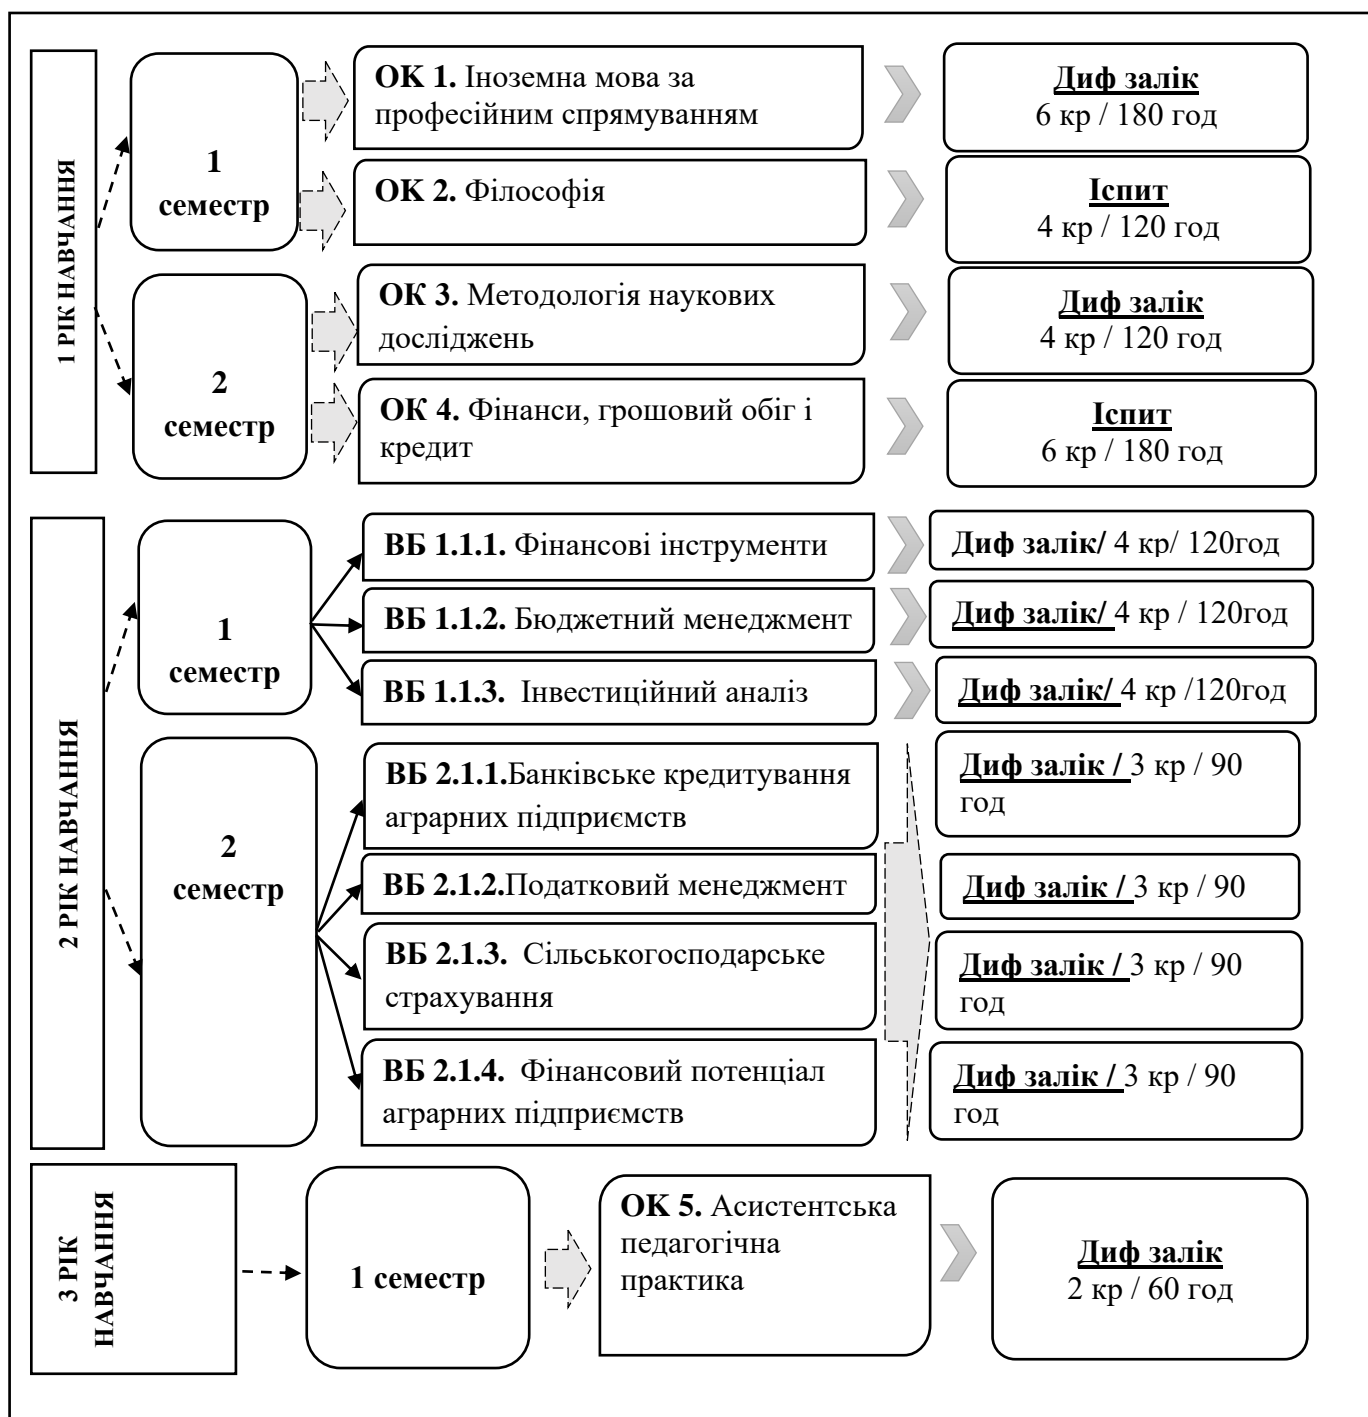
1 РІК НАВЧАННЯ

1 семестр

ОК 1. Іноземна мова за професійним спрямуванням

Диф залік
6 кр / 180 год

ОК 2. Філософія

Іспит
4 кр / 120 год

2 семестр

ОК 3. Методологія наукових досліджень

Диф залік
4 кр / 120 год

ОК 4. Фінанси, грошовий обіг і кредит

Іспит
6 кр / 180 год

2 РІК НАВЧАННЯ

1 семестр

ВБ 1.1.1. Фінансові інструменти

Диф залік/ 4 кр/ 120год

ВБ 1.1.2. Бюджетний менеджмент

Диф залік/ 4 кр / 120год

ВБ 1.1.3. Інвестиційний аналіз

Диф залік/ 4 кр /120год

2 семестр

ВБ 2.1.1.Банківське кредитування аграрних підприємств

Диф залік / 3 кр / 90 год

ВБ 2.1.2.Податковий менеджмент

Диф залік / 3 кр / 90

ВБ 2.1.3. Сільськогосподарське страхування

Диф залік / 3 кр / 90 год

ВБ 2.1.4. Фінансовий потенціал аграрних підприємств

Диф залік / 3 кр / 90 год

3 РІК НАВЧАННЯ

1 семестр

ОК 5. Асистентська педагогічна практика

Диф залік
2 кр / 60 год